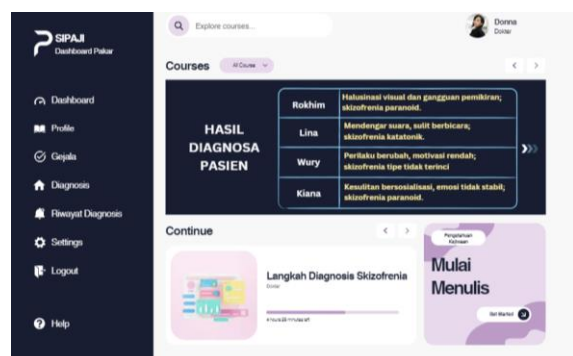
SIPAJI
Dashboard Pakar

Dashboard
Profile
Gejala
Diagnosis
Riwayat Diagnosis
Settings
Logout

Help

Explore courses...

Donna
Doctor

Courses
All Course

HASIL DIAGNOSA PASIEN

| | |
|---|---|
| Rokhim | Halusinasi visual dan gangguan pemikiran; skizofrenia paranoid. |
| Lina | Mendengar suara, sulit berbicara; skizofrenia katatonik. |
| Wury | Perilaku berubah, motivasi rendah; skizofrenia tipe tidak terinci |
| Kiana | Kesulitan bersosialisasi, emosi tidak stabil; skizofrenia paranoid. |

Continue

Langkah Diagnosis Skizofrenia
Doctor
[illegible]

Pengetahuan Kejiwaan
Mulai Menulis
Get Started